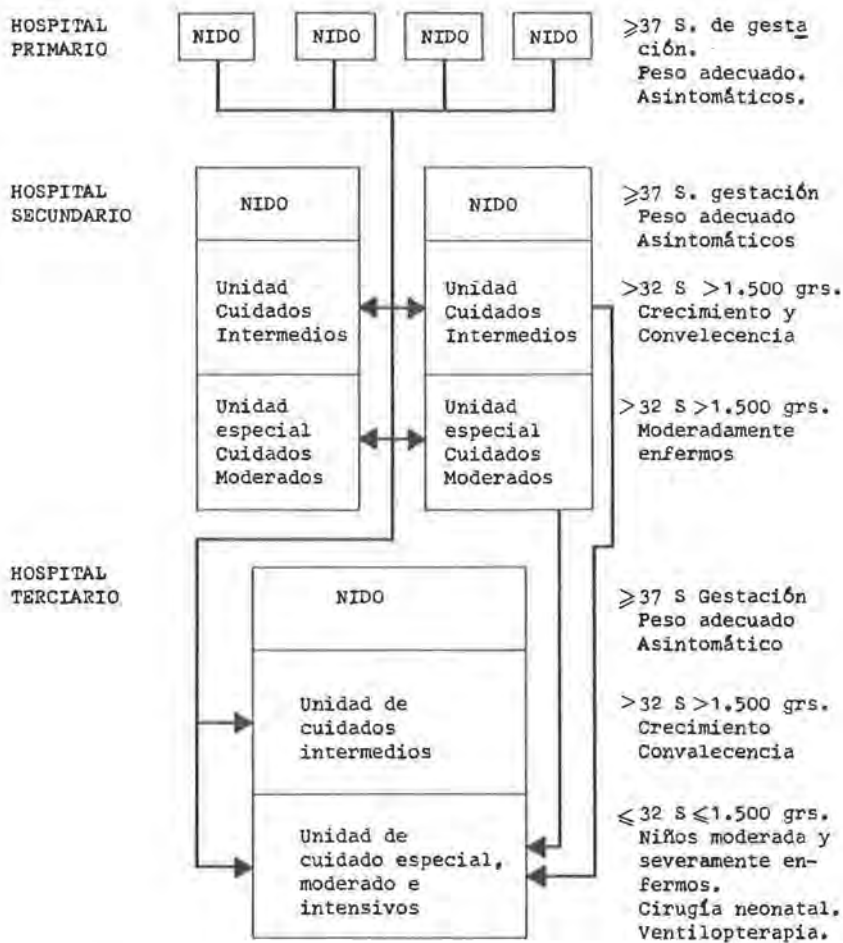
HOSPITAL PRIMARIO

NIDO NIDO NIDO NIDO

$\geqslant$37 S. de gestación. Peso adecuado. Asintomáticos.

HOSPITAL SECUNDARIO

NIDO

Unidad Cuidados Intermedios

Unidad especial Cuidados Moderados

NIDO

Unidad Cuidados Intermedios

Unidad especial Cuidados Moderados

$\geqslant$37 S. gestación Peso adecuado Asintomáticos

>32 S >1.500 grs. Crecimiento y Convelecencia

>32 S >1.500 grs. Moderadamente enfermos

HOSPITAL TERCIARIO

NIDO

Unidad de cuidados intermedios

Unidad de cuidado especial, moderado e intensivos

$\geqslant$37 S Gestación Peso adecuado Asintomático

>32 S >1.500 grs. Crecimiento Convalecencia

$\leqslant$32 S $\leqslant$1.500 grs. Niños moderada y severamente enfermos. Cirugía neonatal. Ventilopterapia.